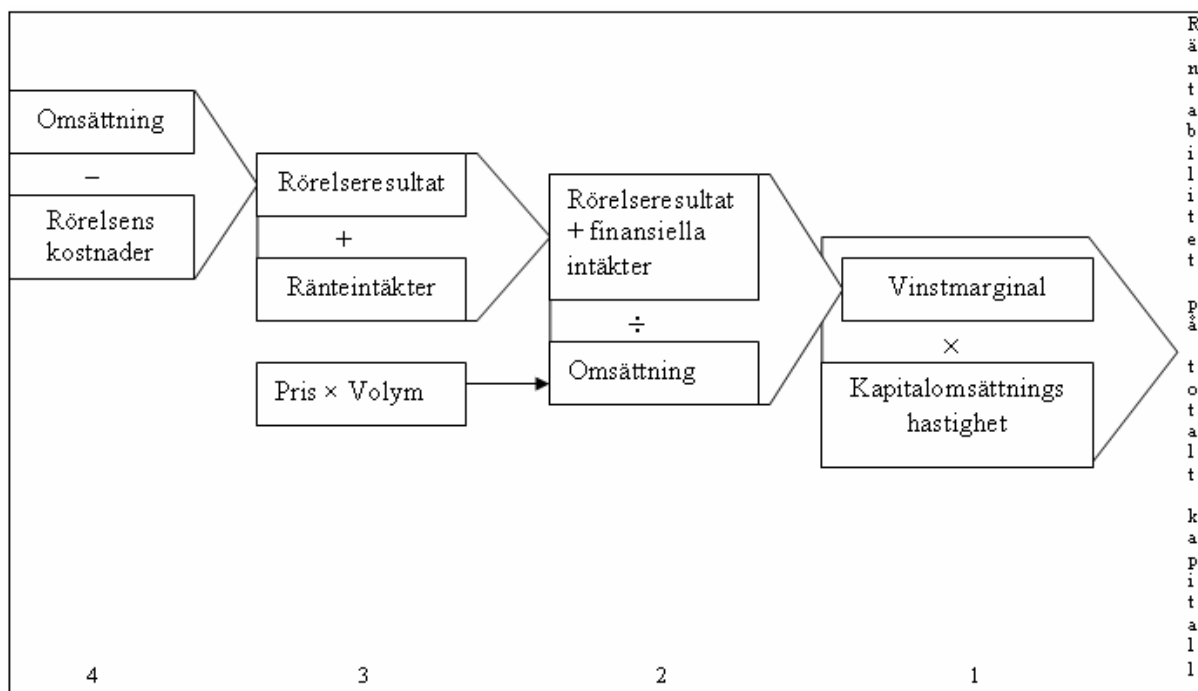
Omsättning

–

Rörelsens kostnader

Rörelseresultat

+

Ränteintäkter

Pris × Volym

Rörelseresultat + finansiella intäkter

÷

Omsättning

Vinstmarginal

×

Kapitalomsättnings hastighet

Räntabilitet på totalt kapital

4

3

2

1